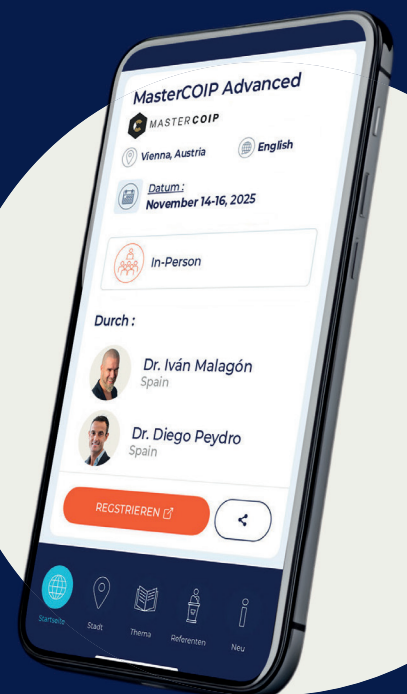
MasterCOIP Advanced

MASTERCOIP

Vienna, Austria

English

Datum :
November 14-16, 2025

In-Person

Durch :

Dr. Iván Malagón
Spain

Dr. Diego Peydro
Spain

REGSTRIEREN

Startseite
Stadt
Thema
Referenten
Neu